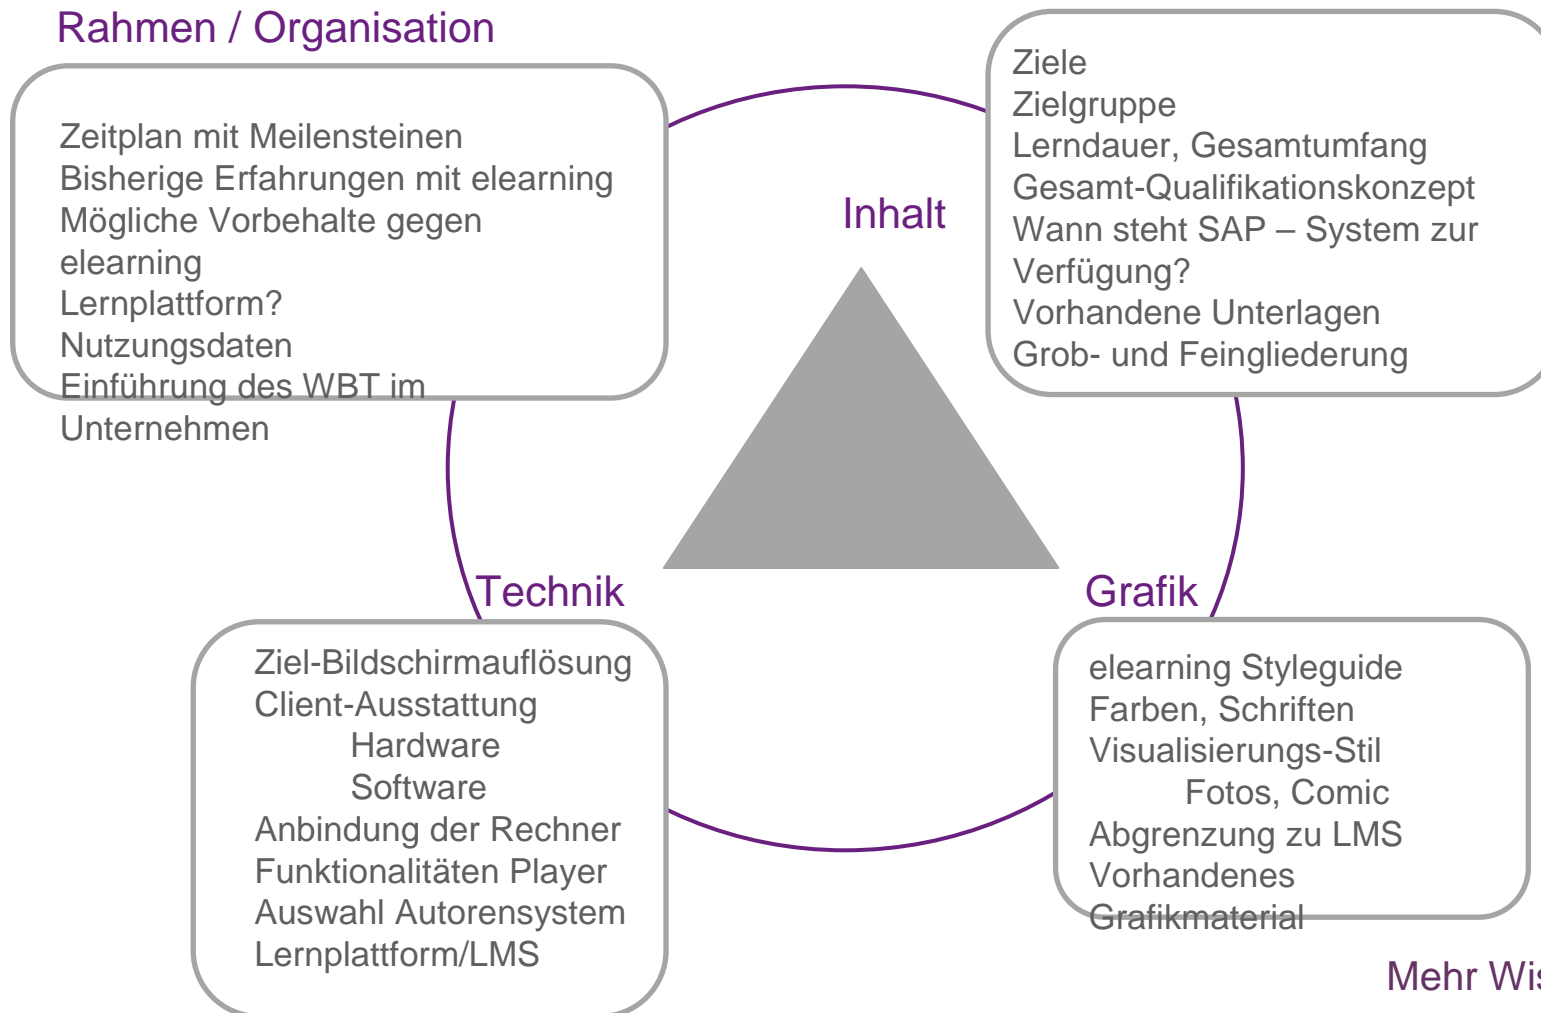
Rahmen / Organisation

Zeitplan mit Meilensteinen
Bisherige Erfahrungen mit elearning
Mögliche Vorbehalte gegen elearning
Lernplattform?
Nutzungsdaten
Einführung des WBT im Unternehmen

Inhalt

Ziele
Zielgruppe
Lerndauer, Gesamtumfang
Gesamt-Qualifikationskonzept
Wann steht SAP – System zur Verfügung?
Vorhandene Unterlagen
Grob- und Feingliederung

Technik

Ziel-Bildschirmauflösung
Client-Ausstattung
Hardware
Software
Anbindung der Rechner
Funktionalitäten Player
Auswahl Autorensystem
Lernplattform/LMS

Grafik

elearning Styleguide
Farben, Schriften
Visualisierungs-Stil
Fotos, Comic
Abgrenzung zu LMS
Vorhandenes Grafikmaterial

Mehr Wi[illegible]